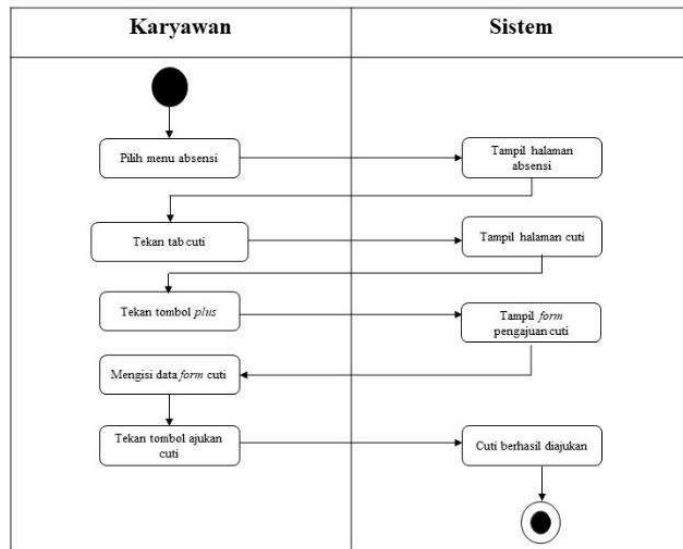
| Karyawan | Sistem |
|---|---|
| Pilih menu absensi | Tampil halaman absensi |
| Tekan tab cuti | Tampil halaman cuti |
| Tekan tombol *plus* | Tampil *form* pengajuan cuti |
| Mengisi data *form* cuti | |
| Tekan tombol ajukan cuti | Cuti berhasil diajukan |